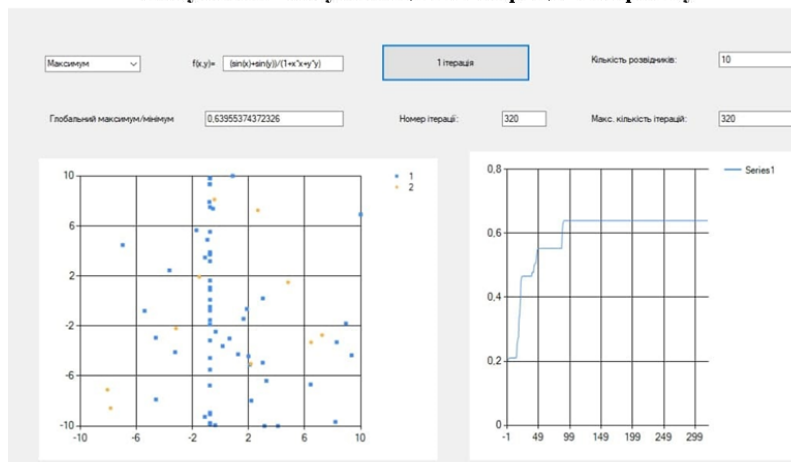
Максимум

f(x,y)= (sin(x)+sin(y))/(1+x*x+y*y)

1 ітерація

Кількість розвідників: 10

Глобальний максимум/мінімум 0,63955374372326

Номер ітерації: 320

Макс. кількість ітерацій: 320

10
6
2
-2
-6
-10
-10 -6 -2 2 6 10

1
2

0,8
0,6
0,4
0,2
0
-1 49 99 149 199 249 299

Series1